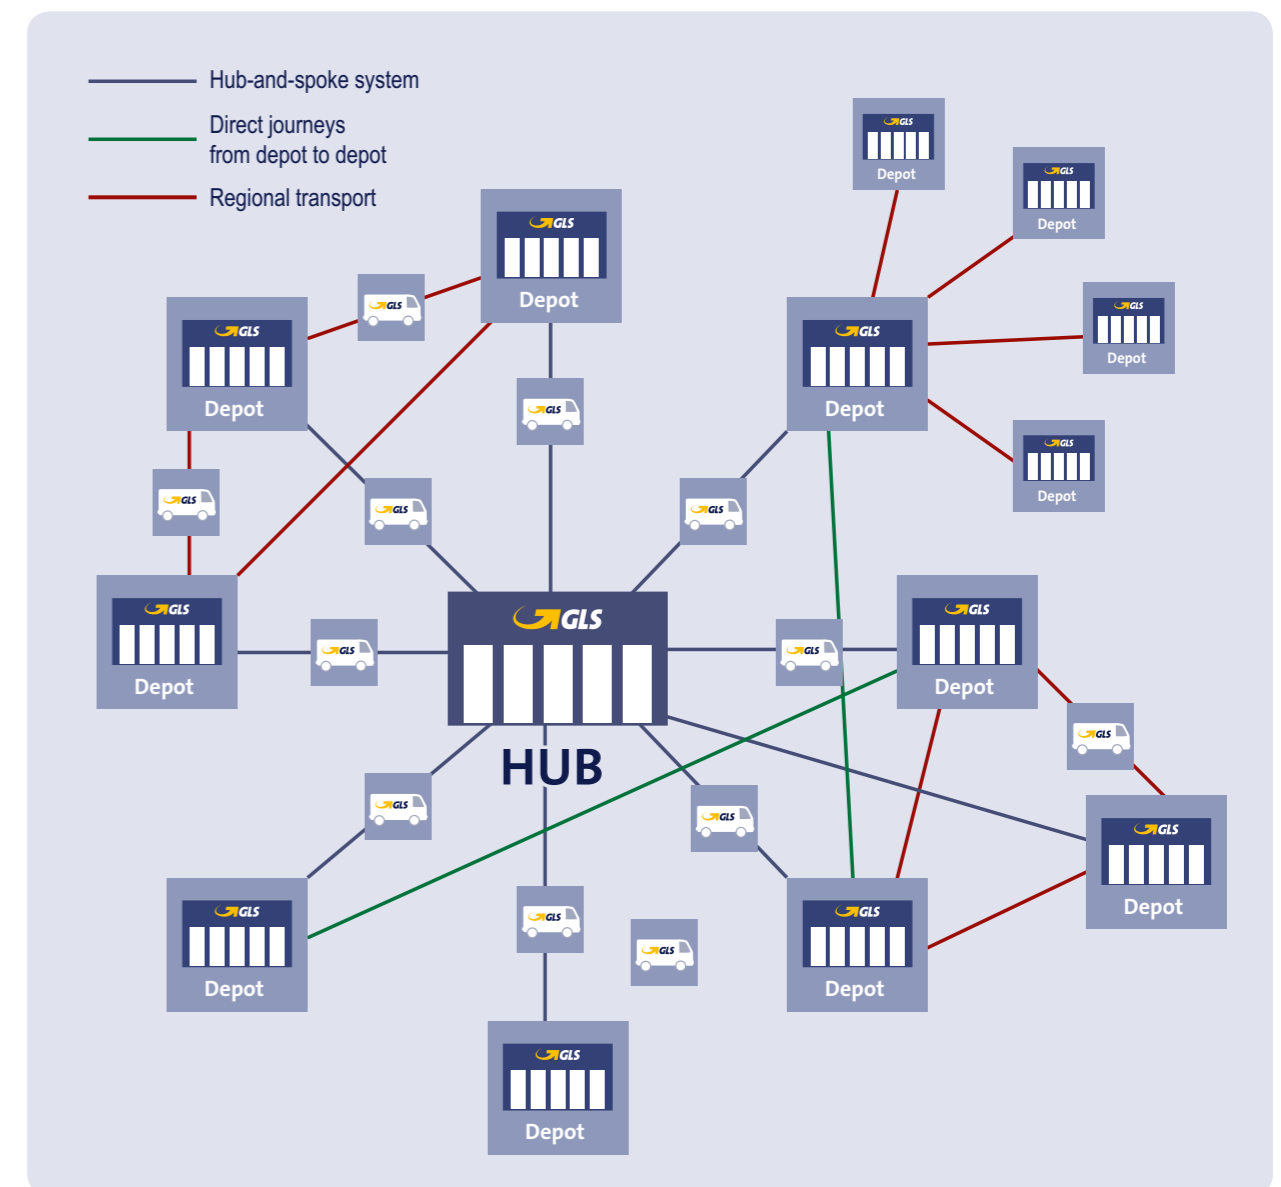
Hub-and-spoke system

Direct journeys from depot to depot

Regional transport

GLS
Depot

GLS
Depot

GLS
Depot

GLS
Depot

GLS
Depot

GLS
Depot

GLS
Depot

GLS
HUB

GLS
Depot

GLS
Depot

GLS
Depot

GLS
Depot

GLS
Depot

GLS
Depot

GLS

GLS

GLS

GLS

GLS

GLS

GLS

GLS

GLS

GLS

GLS

GLS